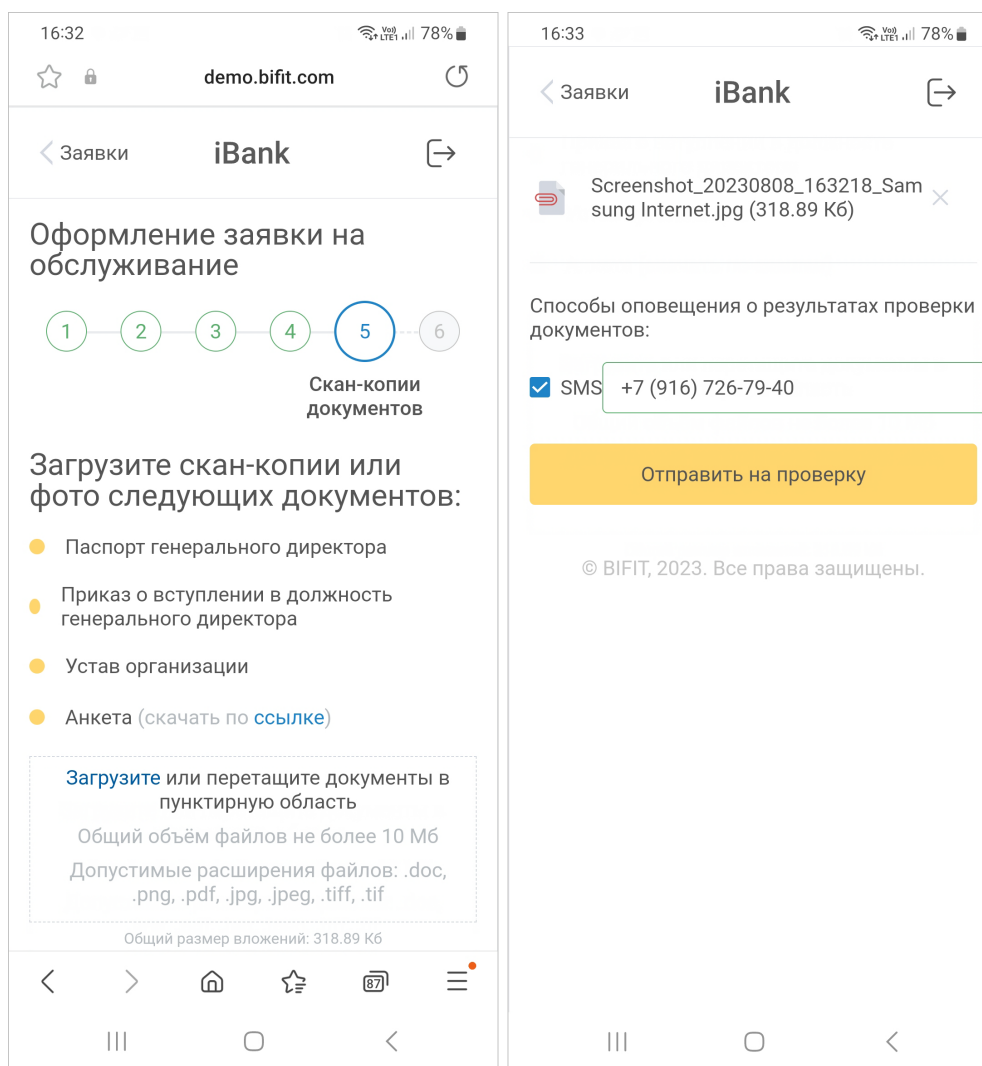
16:32
Vo) LTE1 78%
demo.bifit.com
Заявки
iBank
Оформление заявки на обслуживание
1
2
3
4
5
6
Скан-копии документов
Загрузите скан-копии или фото следующих документов:
Паспорт генерального директора
Приказ о вступлении в должность генерального директора
Устав организации
Анкета (скачать по ссылке)
Загрузите или перетащите документы в пунктирную область
Общий объём файлов не более 10 Мб
Допустимые расширения файлов: .doc, .png, .pdf, .jpg, .jpeg, .tiff, .tif
Общий размер вложений: 318.89 Кб
87

16:33
Vo) LTE1 78%
Заявки
iBank
Screenshot_20230808_163218_Samsung Internet.jpg (318.89 Кб)
Способы оповещения о результатах проверки документов:
SMS
+7 (916) 726-79-40
Отправить на проверку
© BIFIT, 2023. Все права защищены.